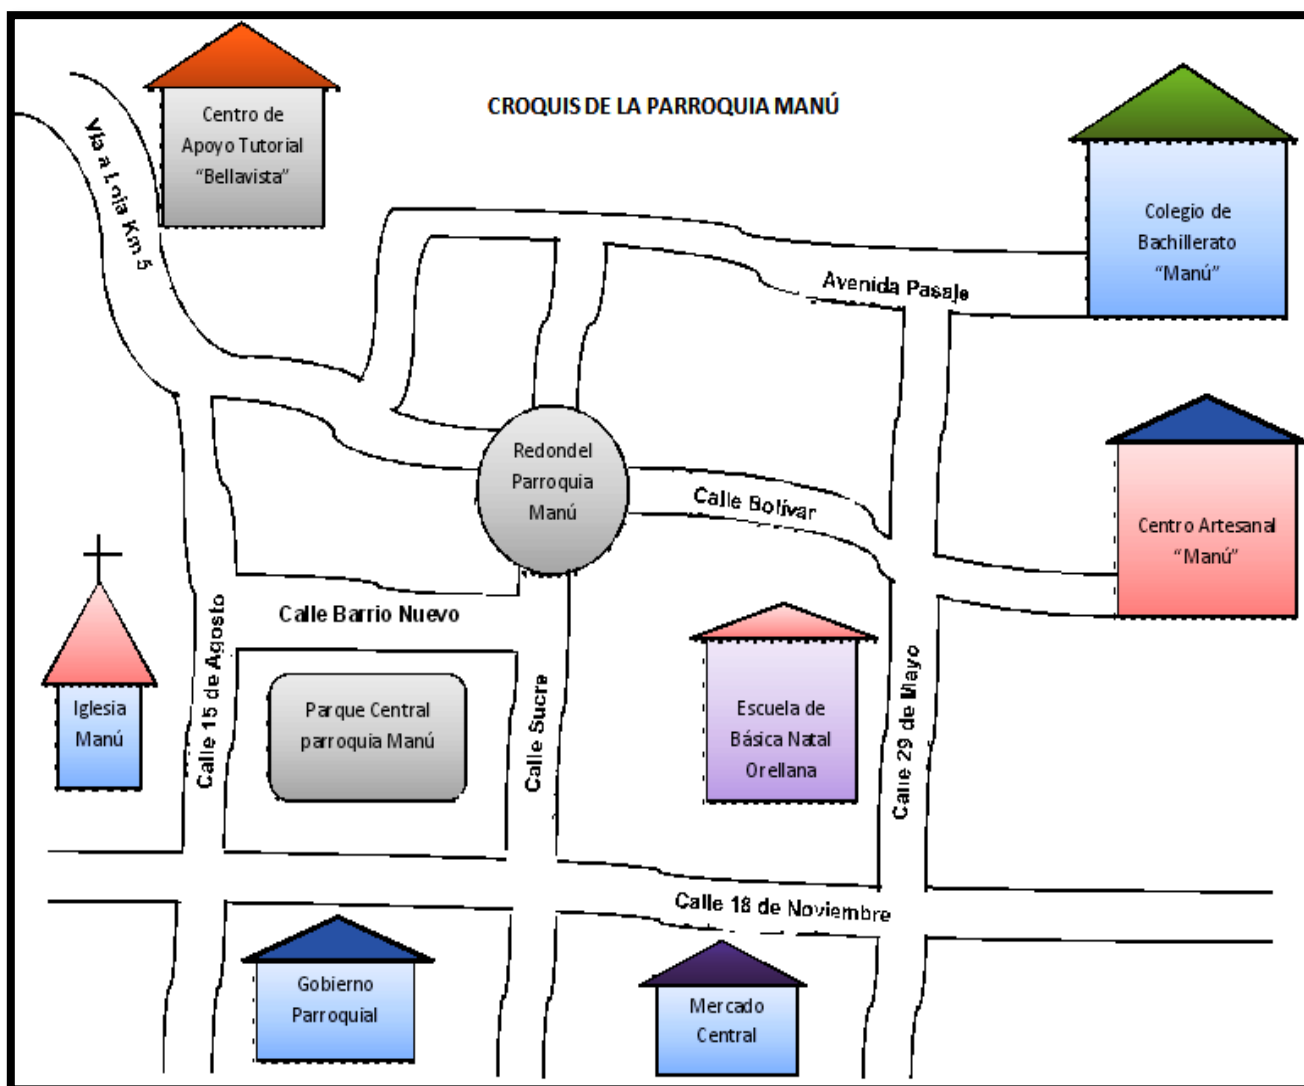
Centro de Apoyo Tutorial "Bellavista"

CROQUIS DE LA PARROQUIA MANÚ

Colegio de Bachillerato "Manú"

Vía a Loja Km 5

Avenida Pasaje

Redondel Parroquia Manú

Calle Bolívar

Centro Artesanal "Manú"

Iglesia Manú

Calle 15 de Agosto

Calle Barrio Nuevo

Parque Central parroquia Manú

Calle Sucre

Escuela de Básica Natal Orellana

Calle 29 de Mayo

Calle 18 de Noviembre

Gobierno Parroquial

Mercado Central